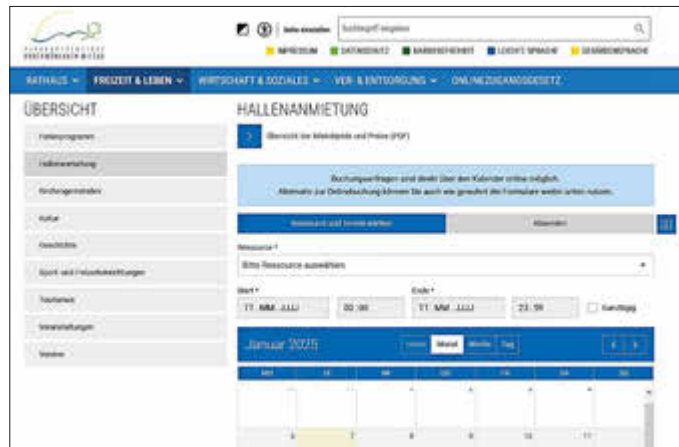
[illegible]

Seite vorlesen

Suchbegriff eingeben

IMPRESSUM DATENSCHUTZ BARRIEREFREIHEIT LEICHTE SPRACHE GEBÄRDENSPRACHE

RATHAUS FREIZEIT & LEBEN WIRTSCHAFT & SOZIALES VER- & ENTSORGUNG ONLINEZUGANGSGESETZ

ÜBERSICHT

Ferienprogramm

Hallenanmietung

Kirchengemeinden

Kultur

Geschichte

Sport- und Freizeitaktivitäten

Tourismus

Veranstaltungen

Vereine

HALLENANMIETUNG

Übersicht der Mietobjekte und Preise (PDF)

Buchungsanfragen sind direkt über den Kalender online möglich.
Alternativ zur Onlinebuchung können Sie auch wie gewohnt die Formulare weiter unten nutzen.

Ressource und Innenbereich

Absenden

Ressource *

Bitte Ressource auswählen

Start *

TT.MM.JJJJ

00:00

Ende *

TT.MM.JJJJ

23:59

Ganztägig

Januar 2025

Heute Monat Woche Tag

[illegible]

6 7 8 9 10 11